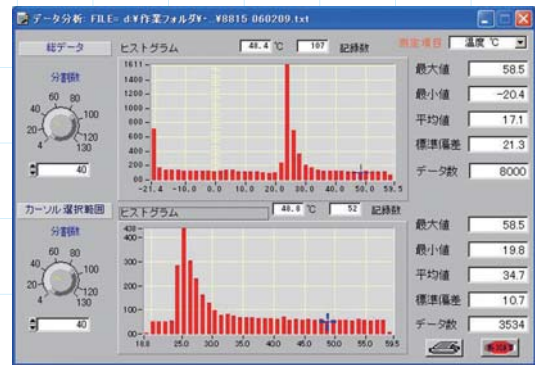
データ分析 FILE= d:¥作業フォルダ¥-_¥8815 060209.txt

総データ

ヒストグラム 48.4 ℃ 107 記録数

測定項目 温度 ℃

分割数

60 80
40 100
20 120
4 130

40

1611
1400
1200
1000
800
600
400
200
0

-21.4 -10.0 0.0 10.0 20.0 30.0 40.0 50.0 59.5

最大値 58.5
最小値 -20.4
平均値 17.1
標準偏差 21.3
データ数 8000

カーソル選択範囲

ヒストグラム 48.8 ℃ 52 記録数

分割数

60 80
40 100
20 120
4 130

40

400
300
200
100
0

18.8 25.0 30.0 35.0 40.0 45.0 50.0 55.0 59.5

最大値 58.5
最小値 19.8
平均値 34.7
標準偏差 10.7
データ数 3534